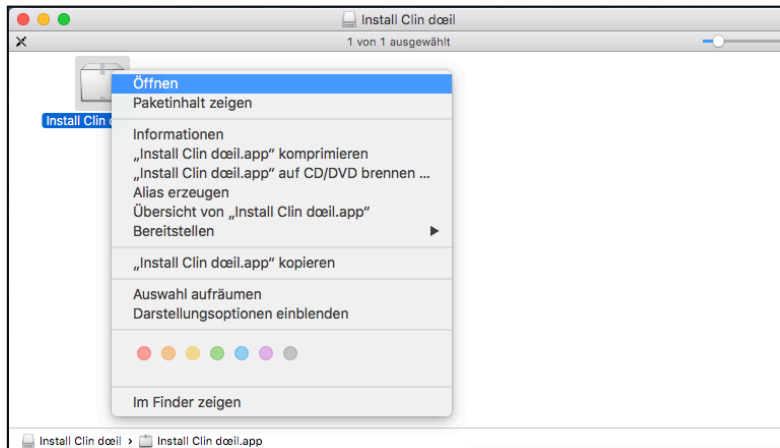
Install Clin dœil

1 von 1 ausgewählt

Install Clin d

Öffnen
Paketinhalt zeigen

Informationen
„Install Clin dœil.app“ komprimieren
„Install Clin dœil.app“ auf CD/DVD brennen ...
Alias erzeugen
Übersicht von „Install Clin dœil.app“
Bereitstellen

„Install Clin dœil.app“ kopieren

Auswahl aufräumen
Darstellungsoptionen einblenden

Im Finder zeigen

Install Clin dœil › Install Clin dœil.app